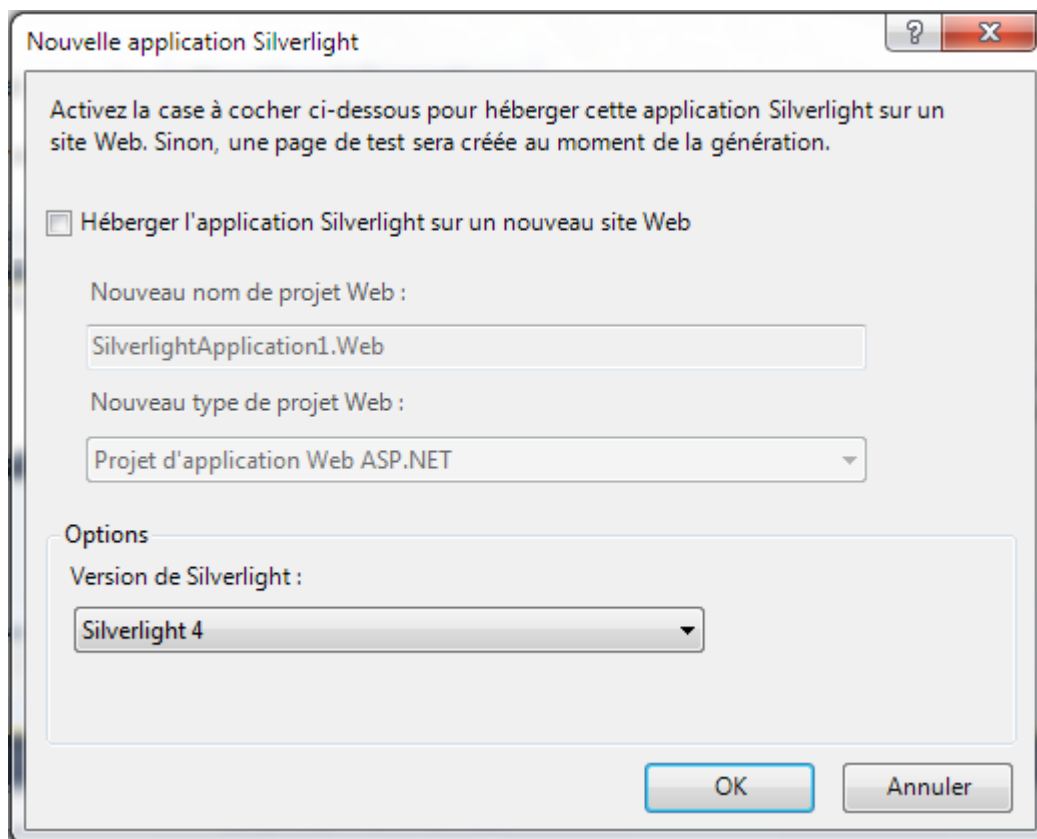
Nouvelle application Silverlight

?

X

Activez la case à cocher ci-dessous pour héberger cette application Silverlight sur un site Web. Sinon, une page de test sera créée au moment de la génération.

Héberger l'application Silverlight sur un nouveau site Web

Nouveau nom de projet Web :

SilverlightApplication1.Web

Nouveau type de projet Web :

Projet d'application Web ASP.NET

Options

Version de Silverlight :

Silverlight 4

OK

Annuler